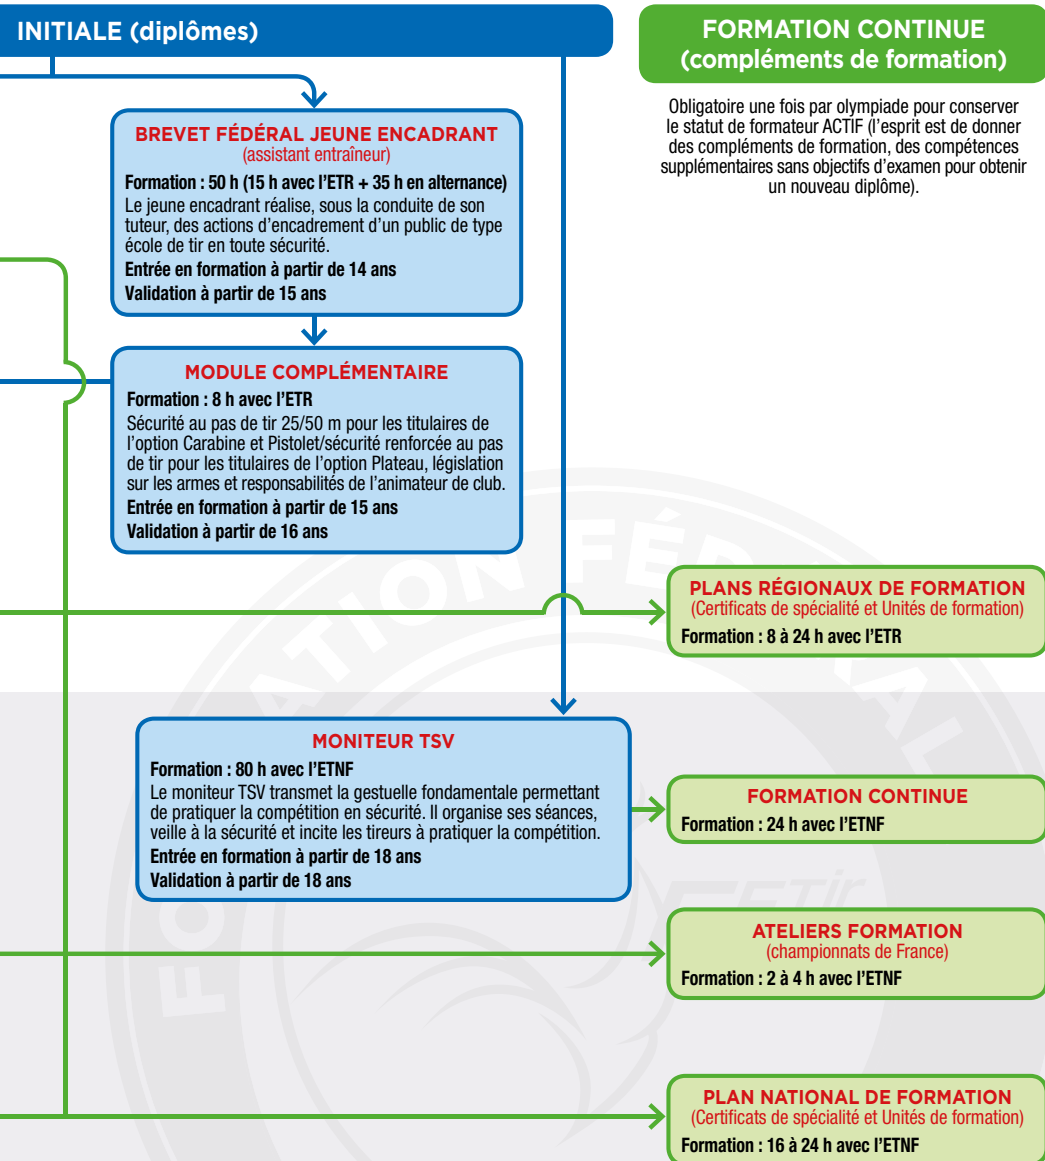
INITIALE (diplômes)

FORMATION CONTINUE
(compléments de formation)

Obligatoire une fois par olympiade pour conserver le statut de formateur ACTIF (l'esprit est de donner des compléments de formation, des compétences supplémentaires sans objectifs d'examen pour obtenir un nouveau diplôme).

BREVET FÉDÉRAL JEUNE ENCADRANT
(assistant entraîneur)
Formation : 50 h (15 h avec l'ETR + 35 h en alternance)
Le jeune encadrant réalise, sous la conduite de son tuteur, des actions d'encadrement d'un public de type école de tir en toute sécurité.
Entrée en formation à partir de 14 ans
Validation à partir de 15 ans

MODULE COMPLÉMENTAIRE
Formation : 8 h avec l'ETR
Sécurité au pas de tir 25/50 m pour les titulaires de l'option Carabine et Pistolet/sécurité renforcée au pas de tir pour les titulaires de l'option Plateau, législation sur les armes et responsabilités de l'animateur de club.
Entrée en formation à partir de 15 ans
Validation à partir de 16 ans

PLANS RÉGIONAUX DE FORMATION
(Certificats de spécialité et Unités de formation)
Formation : 8 à 24 h avec l'ETR

MONITEUR TSV
Formation : 80 h avec l'ETNF
Le moniteur TSV transmet la gestuelle fondamentale permettant de pratiquer la compétition en sécurité. Il organise ses séances, veille à la sécurité et incite les tireurs à pratiquer la compétition.
Entrée en formation à partir de 18 ans
Validation à partir de 18 ans

FORMATION CONTINUE
Formation : 24 h avec l'ETNF

ATELIERS FORMATION
(championnats de France)
Formation : 2 à 4 h avec l'ETNF

PLAN NATIONAL DE FORMATION
(Certificats de spécialité et Unités de formation)
Formation : 16 à 24 h avec l'ETNF